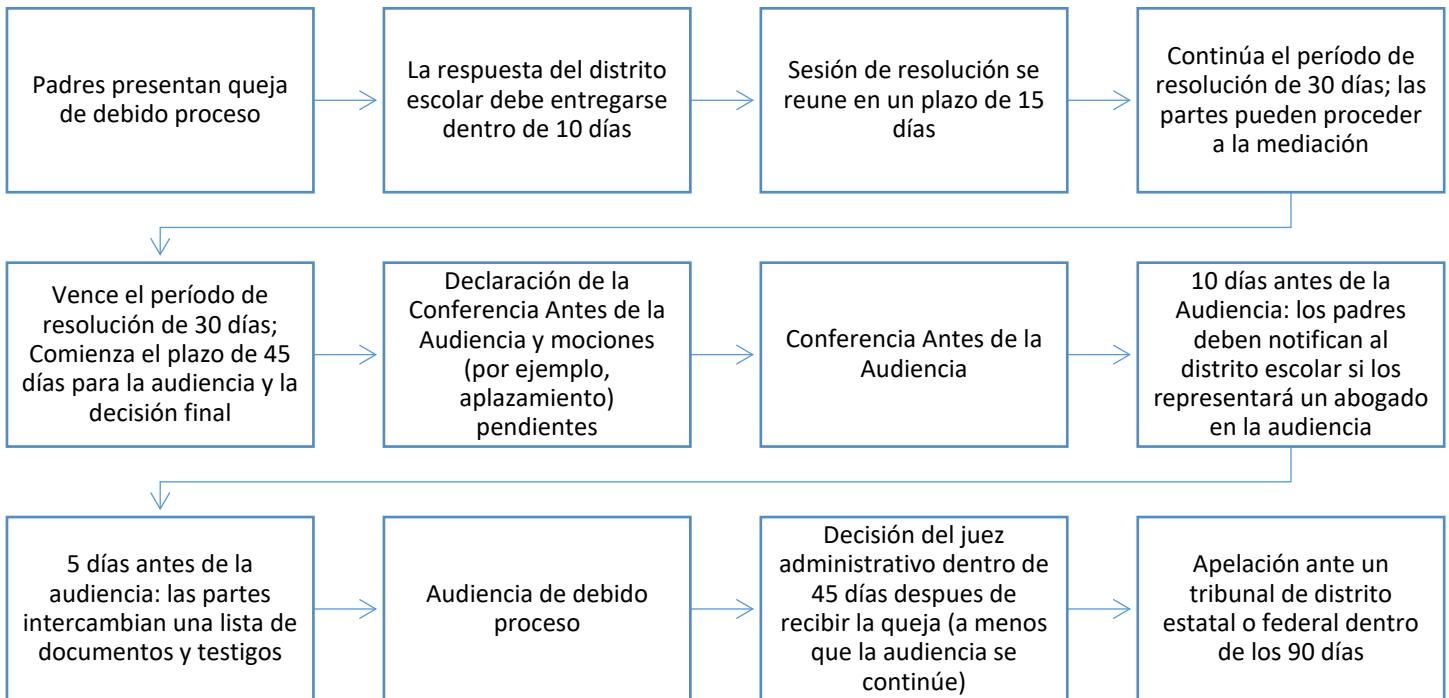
Padres presentan queja de debido proceso

La respuesta del distrito escolar debe entregarse dentro de 10 días

Sesión de resolución se reune en un plazo de 15 días

Continúa el período de resolución de 30 días; las partes pueden proceder a la mediación

Vence el período de resolución de 30 días; Comienza el plazo de 45 días para la audiencia y la decisión final

Declaración de la Conferencia Antes de la Audiencia y mociones (por ejemplo, aplazamiento) pendientes

Conferencia Antes de la Audiencia

10 días antes de la Audiencia: los padres deben notifican al distrito escolar si los representará un abogado en la audiencia

5 días antes de la audiencia: las partes intercambian una lista de documentos y testigos

Audiencia de debido proceso

Decisión del juez administrativo dentro de 45 días despues de recibir la queja (a menos que la audiencia se continúe)

Apelación ante un tribunal de distrito estatal o federal dentro de los 90 días